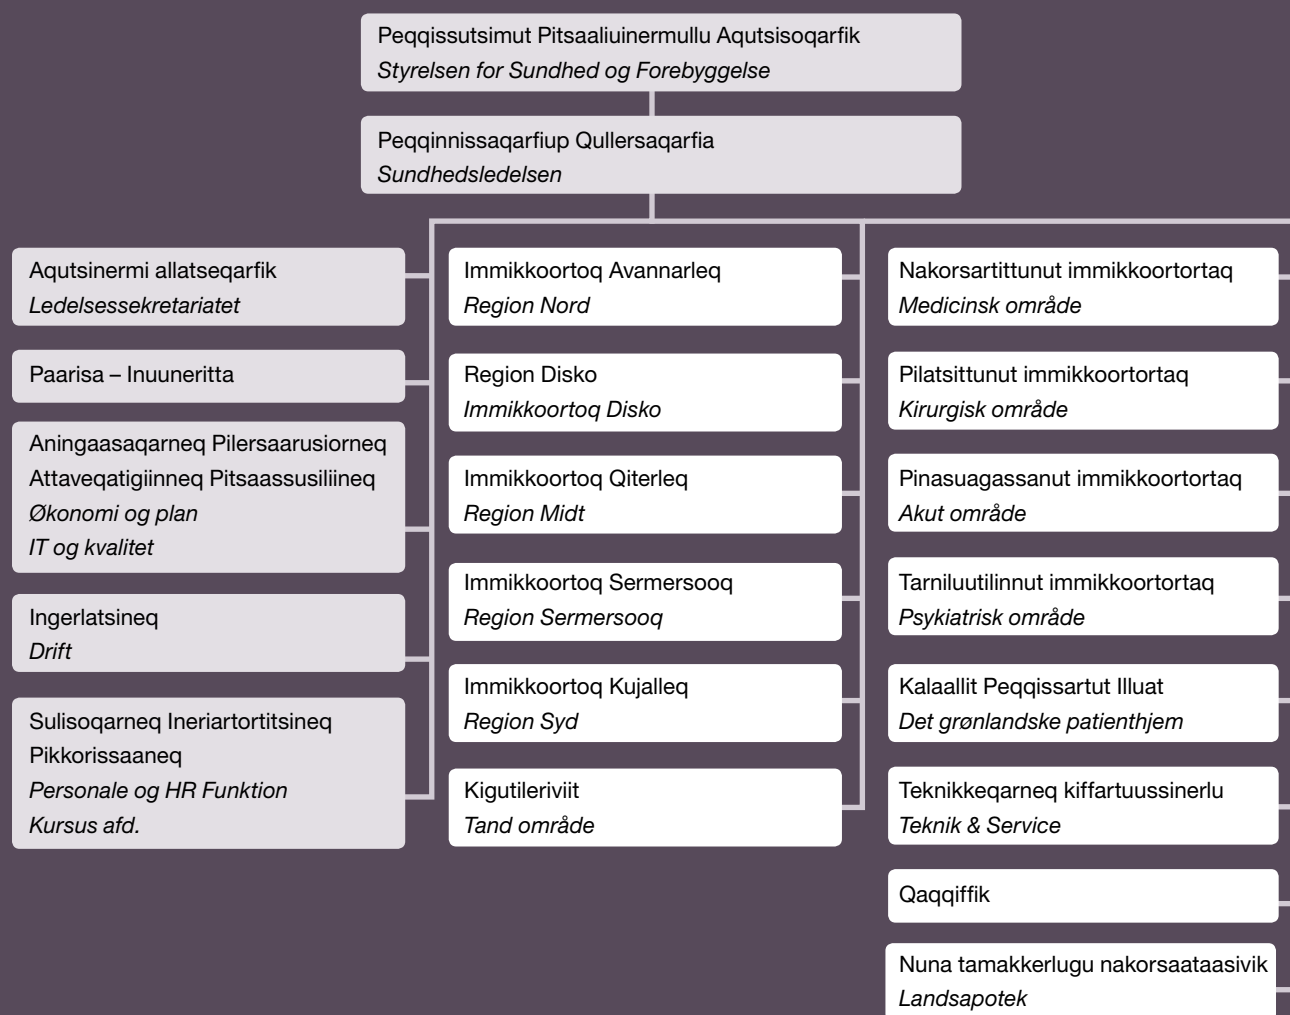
Peqqissutsimut Pitsaaliuinermullu Aqutsisoqarfik
*Styrelsen for Sundhed og Forebyggelse*

Peqqinnissaqarfiup Qullersaqarfia
*Sundhedsledelsen*

Aqutsinermi allatseqarfik
*Ledelsessekretariatet*

Paarisa – Inuuneritta

Aningaasaqarneq Pilersaarusiorneq
Attaveqatigiinneq Pitsaassusiliineq
*Økonomi og plan*
*IT og kvalitet*

Ingerlatsineq
*Drift*

Sulisoqarneq Ineriartortitsineq
Pikkorissaaneq
*Personale og HR Funktion*
*Kursus afd.*

Immikkoortoq Avannarleq
*Region Nord*

Region Disko
*Immikkoortoq Disko*

Immikkoortoq Qiterleq
*Region Midt*

Immikkoortoq Sermersooq
*Region Sermersooq*

Immikkoortoq Kujalleq
*Region Syd*

Kigutileriviit
*Tand område*

Nakorsartittunut immikkoortortaq
*Medicinsk område*

Pilatsittunut immikkoortortaq
*Kirurgisk område*

Pinasuagassanut immikkoortortaq
*Akut område*

Tarniluutilinnut immikkoortortaq
*Psykiatrisk område*

Kalaallit Peqqissartut Illuat
*Det grønlandske patienthjem*

Teknikkeqarneq kiffartuussinerlu
*Teknik & Service*

Qaqqiffik

Nuna tamakkerlugu nakorsaataasivik
*Landsapotek*